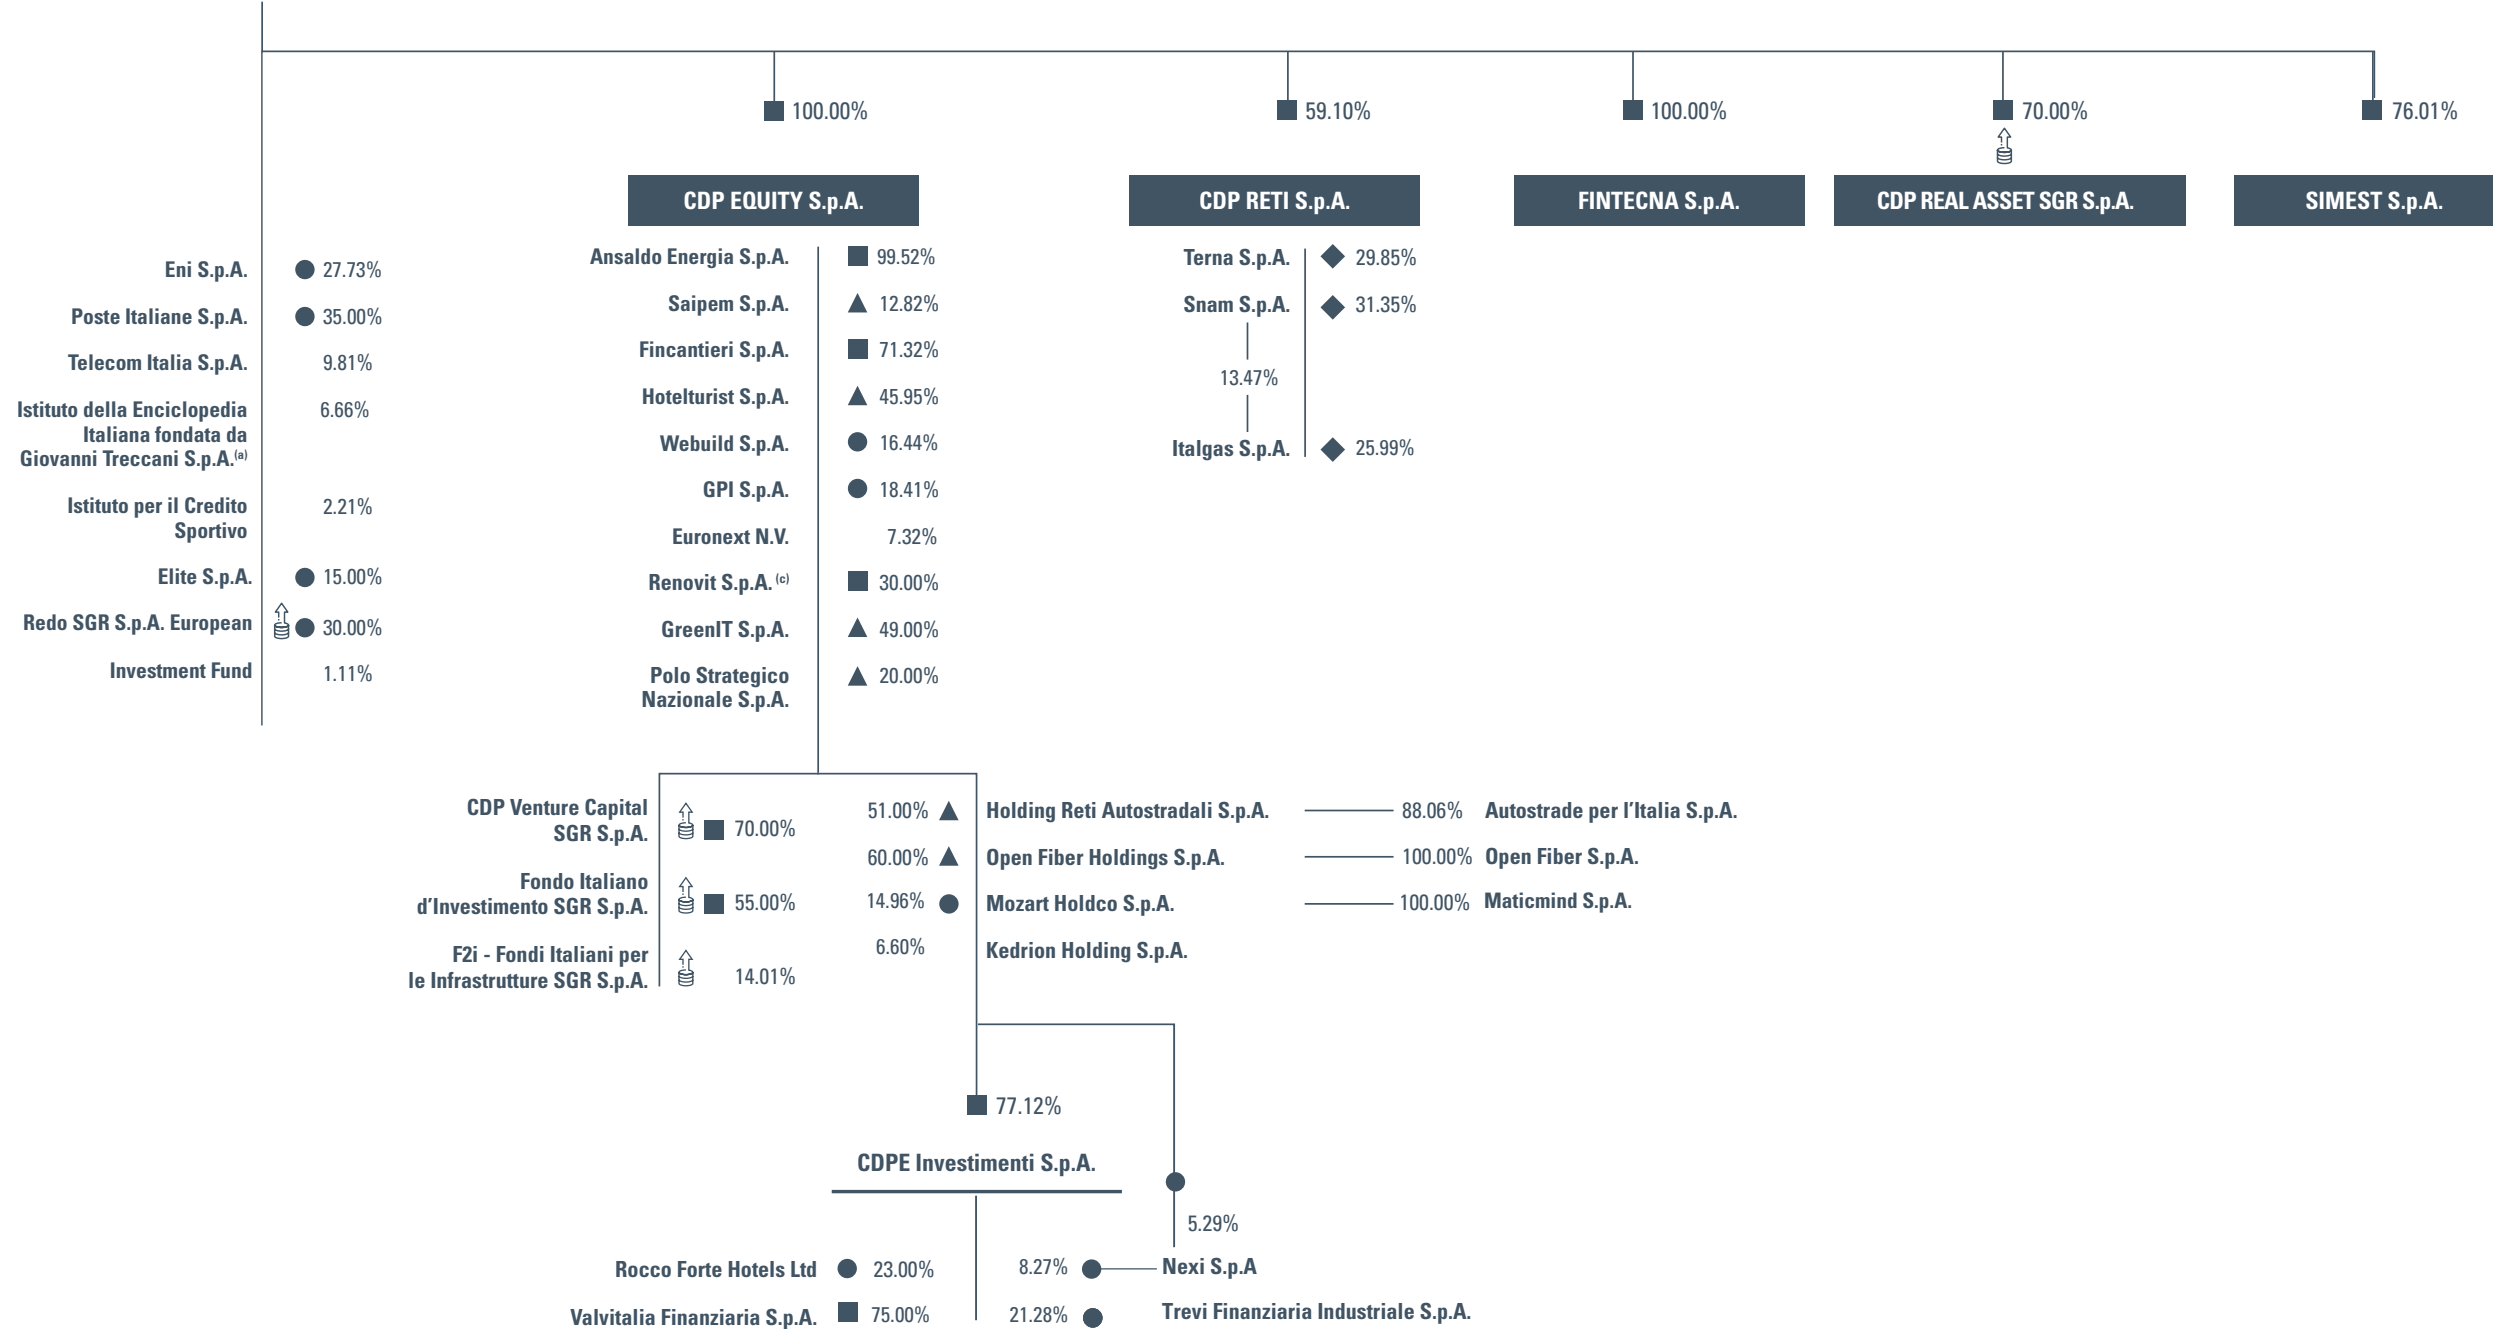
100.00%

59.10%

100.00%

70.00%

76.01%

CDP EQUITY S.p.A.

CDP RETI S.p.A.

FINTECNA S.p.A.

CDP REAL ASSET SGR S.p.A.

SIMEST S.p.A.

Eni S.p.A. 27.73%

Poste Italiane S.p.A. 35.00%

Telecom Italia S.p.A. 9.81%

Istituto della Enciclopedia Italiana fondata da Giovanni Treccani S.p.A.$^{(a)}$ 6.66%

Istituto per il Credito Sportivo 2.21%

Elite S.p.A. 15.00%

Redo SGR S.p.A. European 30.00%

Investment Fund 1.11%

Ansaldo Energia S.p.A. 99.52%

Saipem S.p.A. 12.82%

Fincantieri S.p.A. 71.32%

Hotelturist S.p.A. 45.95%

Webuild S.p.A. 16.44%

GPI S.p.A. 18.41%

Euronext N.V. 7.32%

Renovit S.p.A.$^{(c)}$ 30.00%

GreenIT S.p.A. 49.00%

Polo Strategico Nazionale S.p.A. 20.00%

Terna S.p.A. 29.85%

Snam S.p.A. 31.35%

13.47%

Italgas S.p.A. 25.99%

CDP Venture Capital SGR S.p.A. 70.00%

Fondo Italiano d'Investimento SGR S.p.A. 55.00%

F2i - Fondi Italiani per le Infrastrutture SGR S.p.A. 14.01%

51.00% Holding Reti Autostradali S.p.A. 88.06% Autostrade per l'Italia S.p.A.

60.00% Open Fiber Holdings S.p.A. 100.00% Open Fiber S.p.A.

14.96% Mozart Holdco S.p.A. 100.00% Maticmind S.p.A.

6.60% Kedrion Holding S.p.A.

77.12%

CDPE Investimenti S.p.A.

5.29%

Rocco Forte Hotels Ltd 23.00%

8.27% Nexi S.p.A

Valvitalia Finanziaria S.p.A. 75.00%

21.28% Trevi Finanziaria Industriale S.p.A.